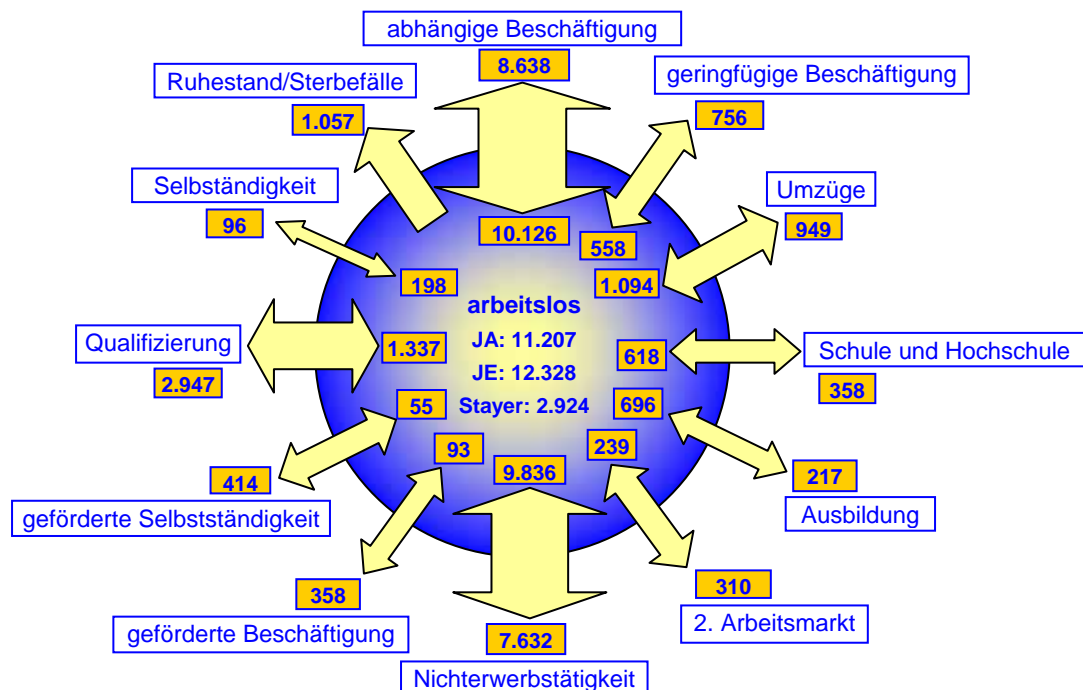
abhängige Beschäftigung
8.638
Ruhestand/Sterbefälle
1.057
geringfügige Beschäftigung
756
Selbständigkeit
96
Umzüge
949
10.126
558
198
1.094
arbeitslos
JA: 11.207
JE: 12.328
Stayer: 2.924
Qualifizierung
2.947
1.337
618
Schule und Hochschule
358
55
696
93
239
9.836
414
217
Ausbildung
geförderte Selbstständigkeit
358
310
geförderte Beschäftigung
2. Arbeitsmarkt
7.632
Nichterwerbstätigkeit